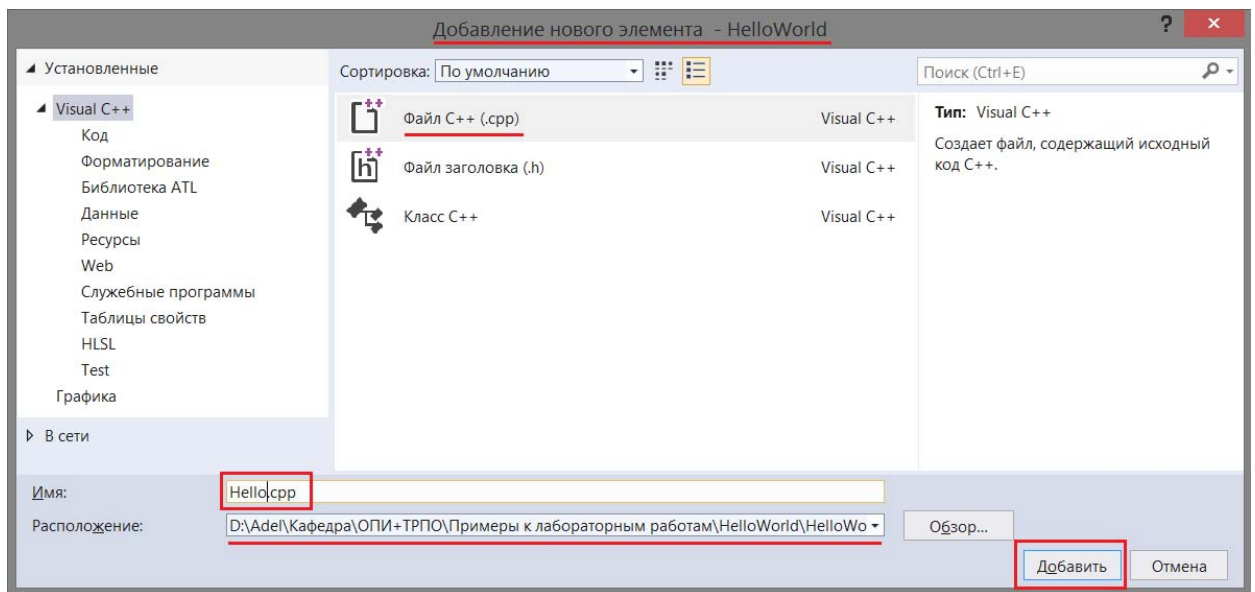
Добавление нового элемента - HelloWorld

?

×

◢ Установленные

◢ Visual C++

Код

Форматирование

Библиотека ATL

Данные

Ресурсы

Web

Служебные программы

Таблицы свойств

HLSL

Test

Графика

▷ В сети

Сортировка: По умолчанию

Файл C++ (.cpp) Visual C++

Файл заголовка (.h) Visual C++

Класс C++ Visual C++

Поиск (Ctrl+E)

Тип: Visual C++

Создает файл, содержащий исходный код C++.

Имя: Hello.cpp

Расположение: D:\Adel\Кафедра\ОПИ+ТРПО\Примеры к лабораторным работам\HelloWorld\HelloWo

Обзор...

Добавить

Отмена